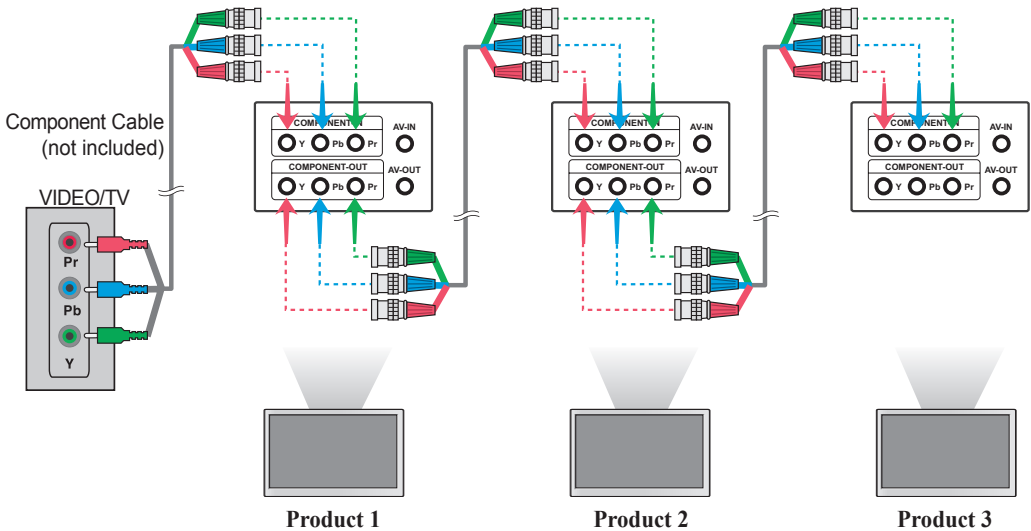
Component Cable
(not included)

VIDEO/TV

Pr

Pb

Y

COMPONENT-IN

Y Pb Pr

AV-IN

COMPONENT-OUT

Y Pb Pr

AV-OUT

COMPONENT-IN

Y Pb Pr

AV-IN

COMPONENT-OUT

Y Pb Pr

AV-OUT

COMPONENT-IN

Y Pb Pr

AV-IN

COMPONENT-OUT

Y Pb Pr

AV-OUT

Product 1

Product 2

Product 3